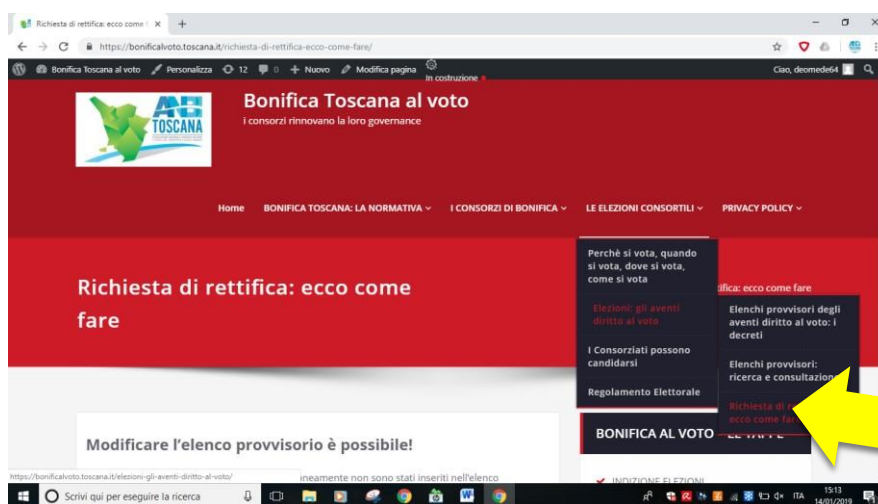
Richiesta di rettifica: ecco come | ×  +

← → C  https://bonificalvoto.toscana.it/richiesta-di-rettifica-ecco-come-fare/

Bonifica Toscana al voto  Personalizza  12  0  + Nuovo  Modifica pagina  In costruzione  Ciao, deomede64

ANBI TOSCANA

Bonifica Toscana al voto
i consorzi rinnovano la loro governance

Home  BONIFICA TOSCANA: LA NORMATIVA  I CONSORZI DI BONIFICA  LE ELEZIONI CONSORTILI  PRIVACY POLICY

Richiesta di rettifica: ecco come fare

Perchè si vota, quando si vota, dove si vota, come si vota
Elezioni: gli aventi diritto al voto
I Consorziati possono candidarsi
Regolamento Elettorale

tifica: ecco come fare

Elenchi provvisori degli aventi diritto al voto: i decreti
Elenchi provvisori: ricerca e consultazione
Richiesta di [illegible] ecco come fa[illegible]

Modificare l'elenco provvisorio è possibile!

BONIFICA AL VOTO  LE TAPPE

https://bonificalvoto.toscana.it/elezioni-gli-aventi-diritto-al-voto/  ineamente non sono stati inseriti nell'elenco

INDIZIONE ELEZIONI

Scrivi qui per eseguire la ricerca  ITA  15:13  14/01/2019